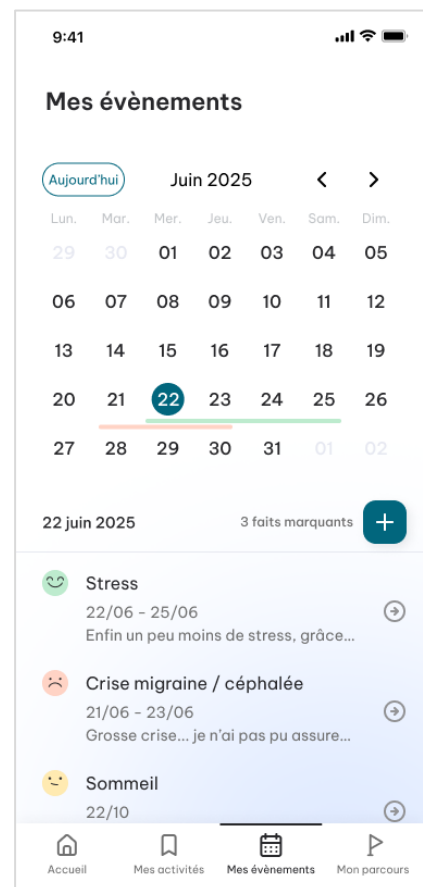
9:41

Mes évènements

Aujourd'hui

Juin 2025

| Lun. | Mar. | Mer. | Jeu. | Ven. | Sam. | Dim. |
|---|---|---|---|---|---|---|
| 29 | 30 | 01 | 02 | 03 | 04 | 05 |
| 06 | 07 | 08 | 09 | 10 | 11 | 12 |
| 13 | 14 | 15 | 16 | 17 | 18 | 19 |
| 20 | 21 | 22 | 23 | 24 | 25 | 26 |
| 27 | 28 | 29 | 30 | 31 | 01 | 02 |

22 juin 2025

3 faits marquants

Stress
22/06 - 25/06
Enfin un peu moins de stress, grâce...

Crise migraine / céphalée
21/06 - 23/06
Grosse crise... je n'ai pas pu assure...

Sommeil
22/10

Accueil
Mes activités
Mes évènements
Mon parcours